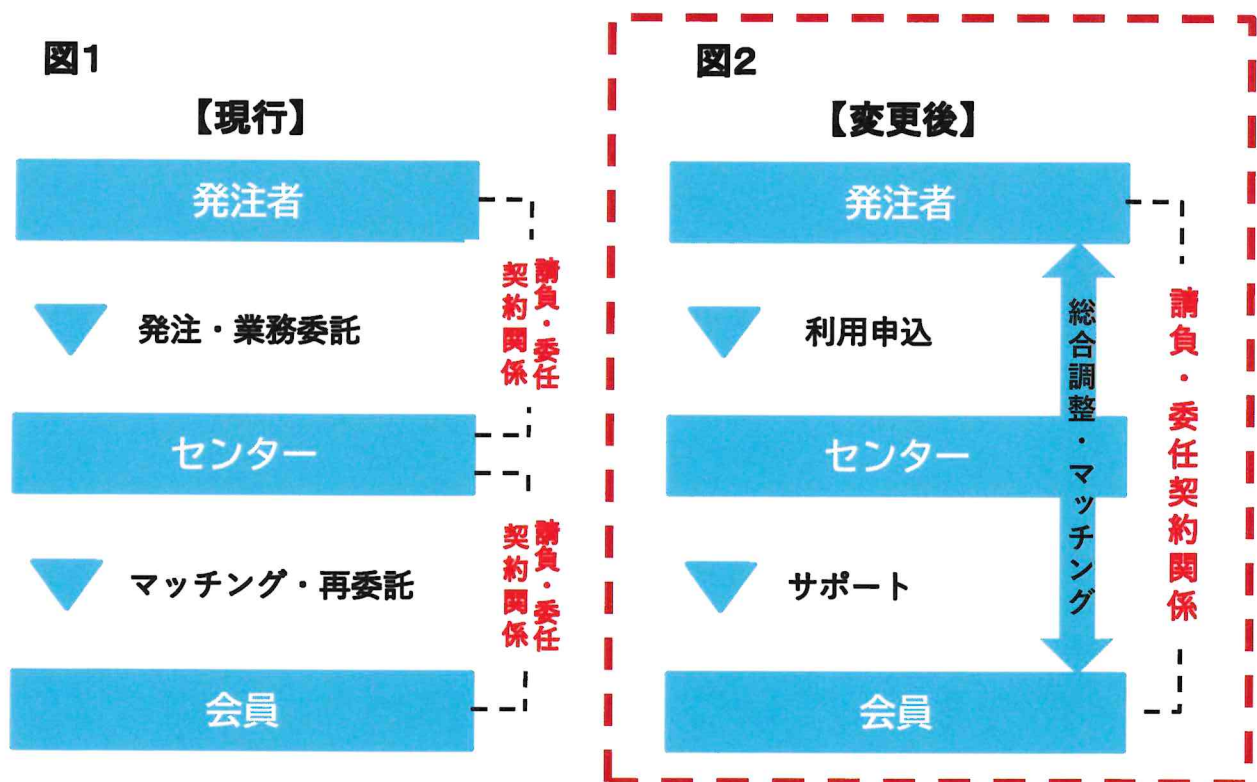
図1

【現行】

発注者

発注・業務委託

請負・委任契約関係

センター

マッチング・再委託

請負・委任契約関係

会員

図2

【変更後】

発注者

利用申込

センター

サポート

総合調整・マッチング

請負・委任契約関係

会員